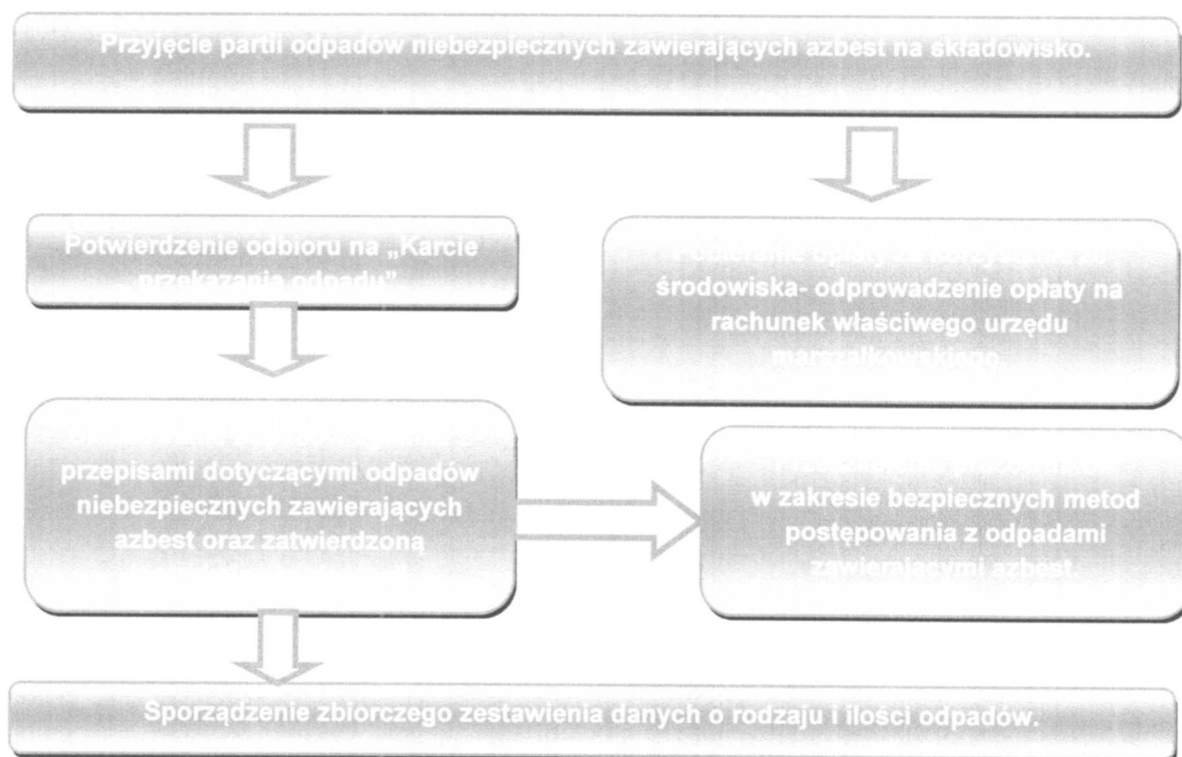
Przyjęcie partii odpadów niebezpiecznych zawierających azbest na składowisko.

Potwierdzenie odbioru na „Karcie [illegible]

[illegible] środowiska- odprowadzenie opłaty na rachunek właściwego urzędu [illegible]

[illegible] przepisami dotyczącymi odpadów niebezpiecznych zawierających azbest oraz zatwierdzoną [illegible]

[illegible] w zakresie bezpiecznych metod postępowania z odpadami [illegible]

Sporządzenie zbiorczego zestawienia danych o rodzaju i ilości odpadów.